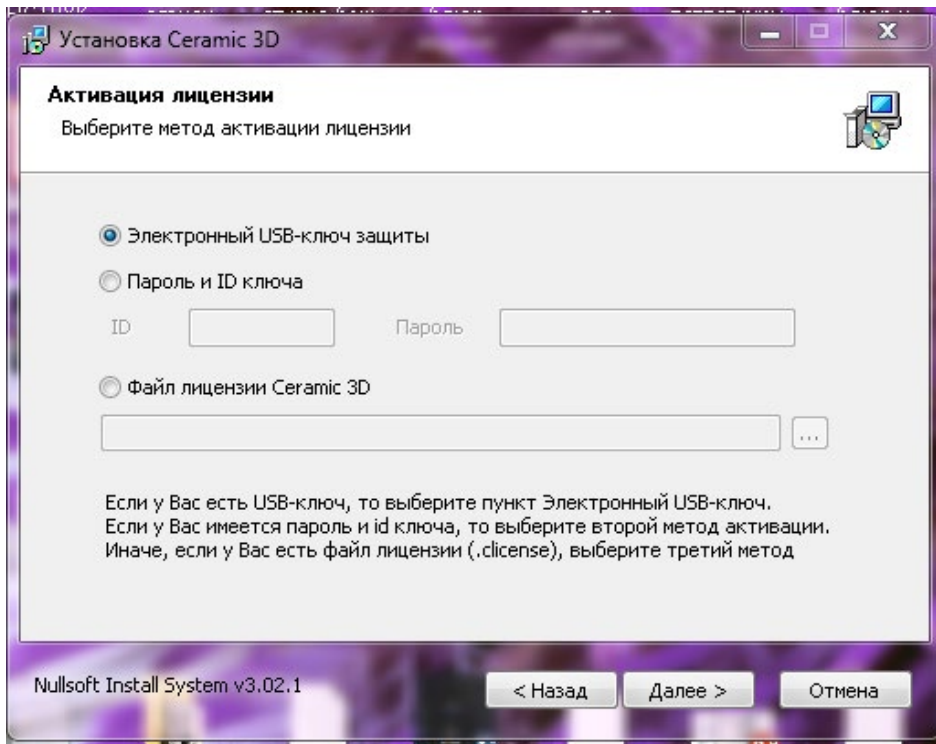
Установка Ceramic 3D

Активация лицензии
Выберите метод активации лицензии

Электронный USB-ключ защиты

Пароль и ID ключа

ID

Пароль

Файл лицензии Ceramic 3D

...

Если у Вас есть USB-ключ, то выберите пункт Электронный USB-ключ.
Если у Вас имеется пароль и id ключа, то выберите второй метод активации.
Иначе, если у Вас есть файл лицензии (.clicense), выберите третий метод

Nullsoft Install System v3.02.1

< Назад

Далее >

Отмена